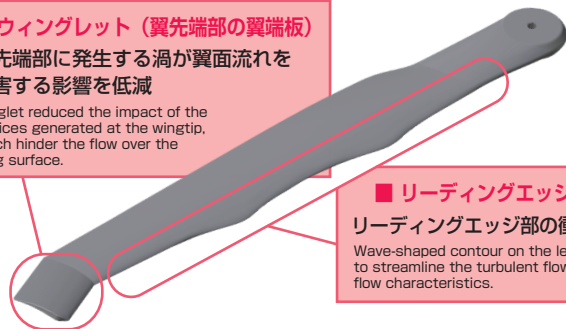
ウィングレット（翼先端部の翼端板）
先端部に発生する渦が翼面流れを
害する影響を低減
glet reduced the impact of the
ices generated at the wingtip,
ch hinder the flow over the
g surface.

■ リーディングエッジ
リーディングエッジ部の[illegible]
Wave-shaped contour on the le
to streamline the turbulent flow
flow characteristics.